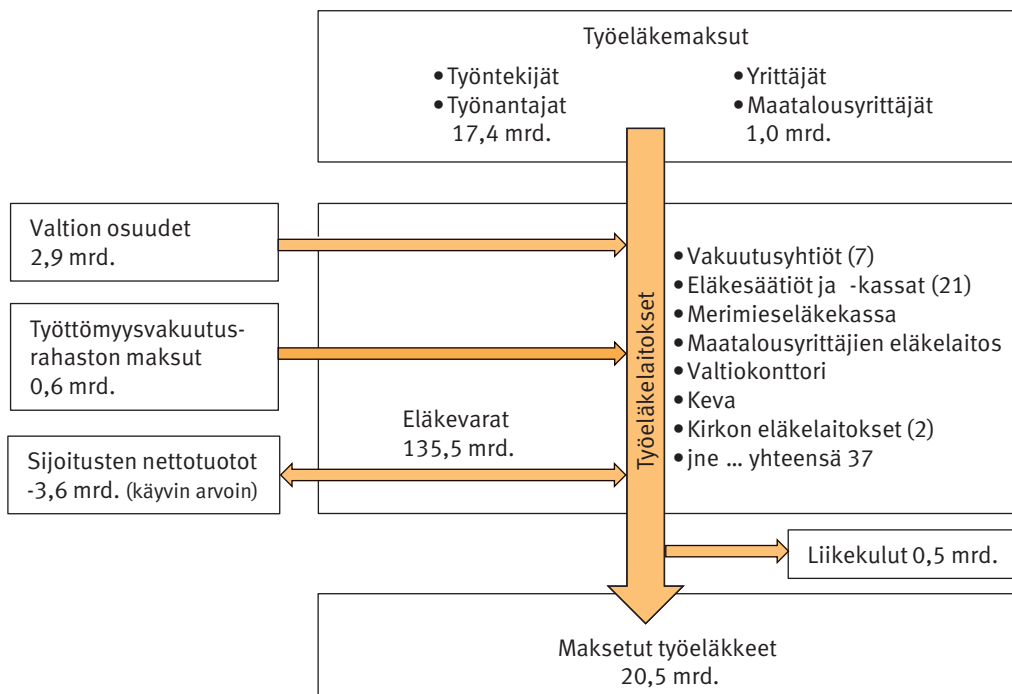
Työeläkemaksut

• Työntekijät
• Työnantajat
17,4 mrd.

• Yrittäjät
• Maatalousyrittäjät
1,0 mrd.

Valtion osuudet
2,9 mrd.

Työttömyysvakuutusrahaston maksut
0,6 mrd.

Sijoitusten nettotuotot
-3,6 mrd. (käyvin arvoin)

Eläkevarat
135,5 mrd.

Työeläkelaitokset

• Vakuutusyhtiöt (7)
• Eläkesäätiöt ja -kassat (21)
• Merimieseläkekassa
• Maatalousyrittäjien eläkelaitos
• Valtiokonttori
• Keva
• Kirkon eläkelaitokset (2)
• jne … yhteensä 37

Liikekulut 0,5 mrd.

Maksetut työeläkkeet
20,5 mrd.